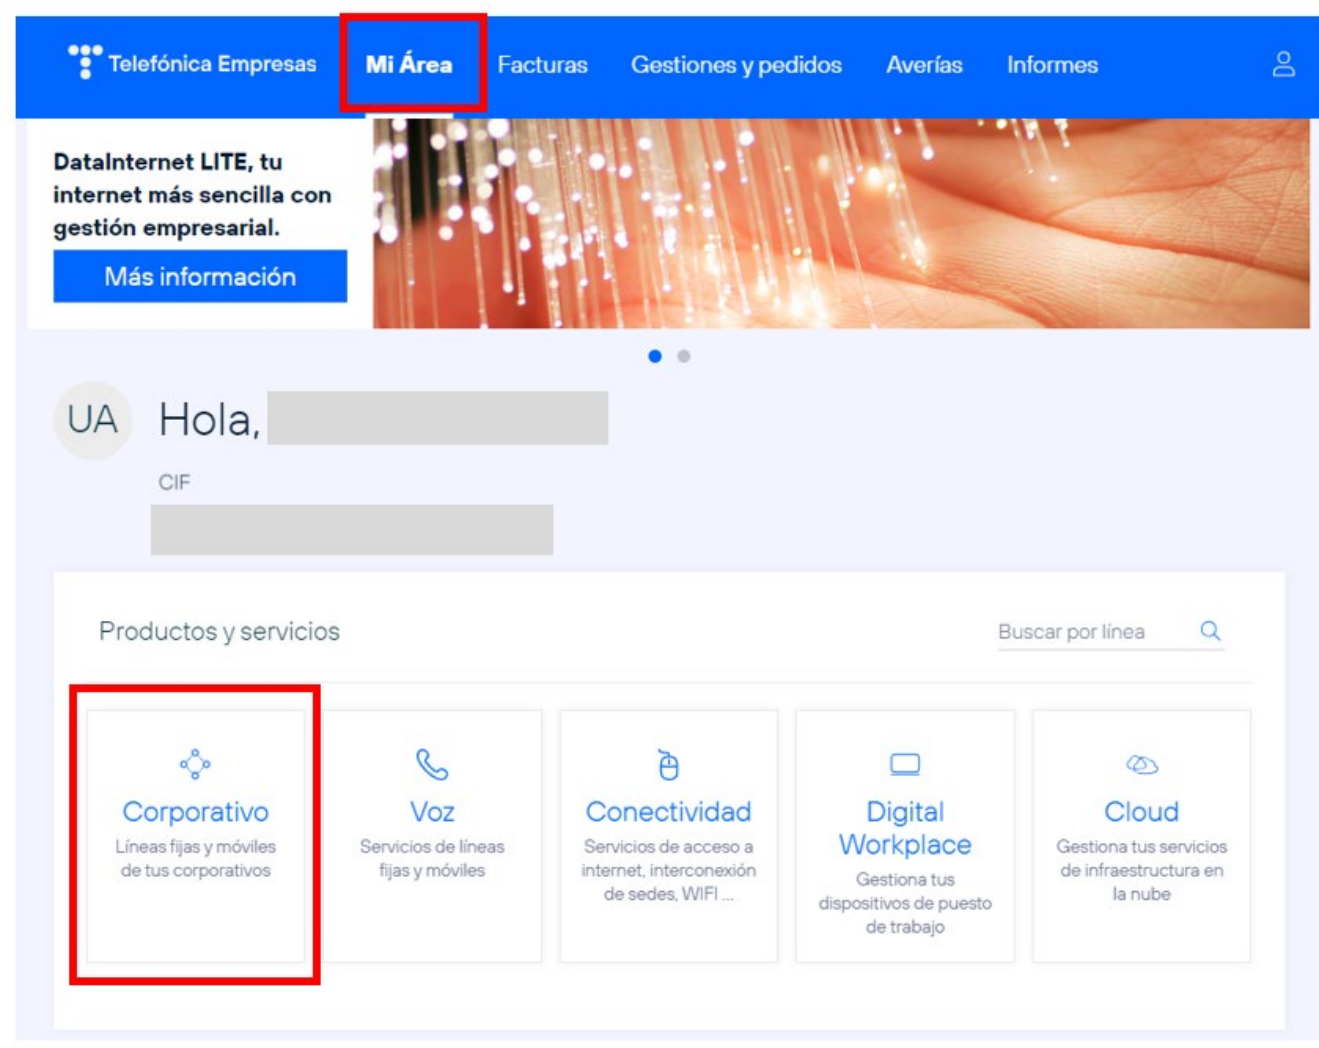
Telefónica Empresas Mi Área Facturas Gestiones y pedidos Averías Informes

DataInternet LITE, tu internet más sencilla con gestión empresarial.

Más información

UA Hola,

CIF

Productos y servicios

Buscar por línea

Corporativo
Líneas fijas y móviles de tus corporativos

Voz
Servicios de líneas fijas y móviles

Conectividad
Servicios de acceso a internet, interconexión de sedes, WIFI ...

Digital Workplace
Gestiona tus dispositivos de puesto de trabajo

Cloud
Gestiona tus servicios de infraestructura en la nube